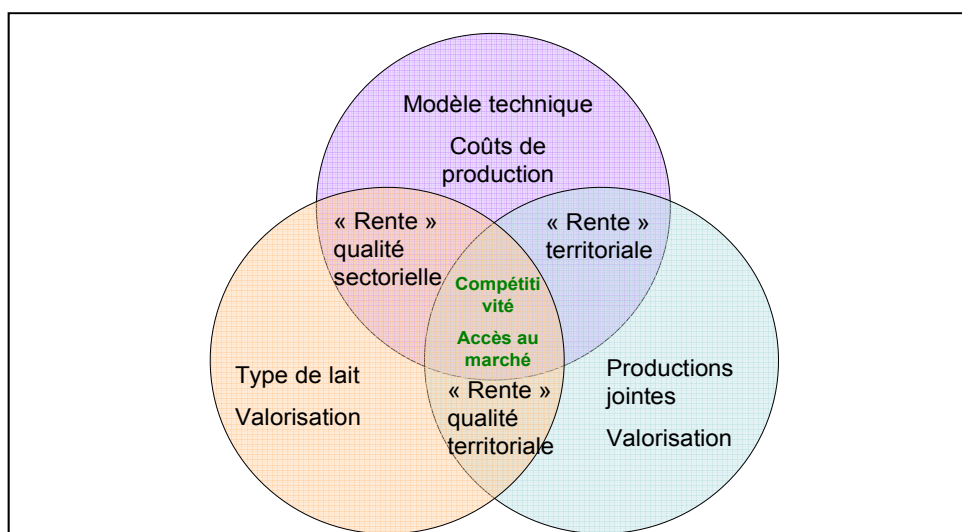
Modèle technique

Coûts de production

« Rente » qualité sectorielle

« Rente » territoriale

Compétiti vité

Accès au marché

Type de lait

Valorisation

« Rente » qualité territoriale

Productions jointes

Valorisation